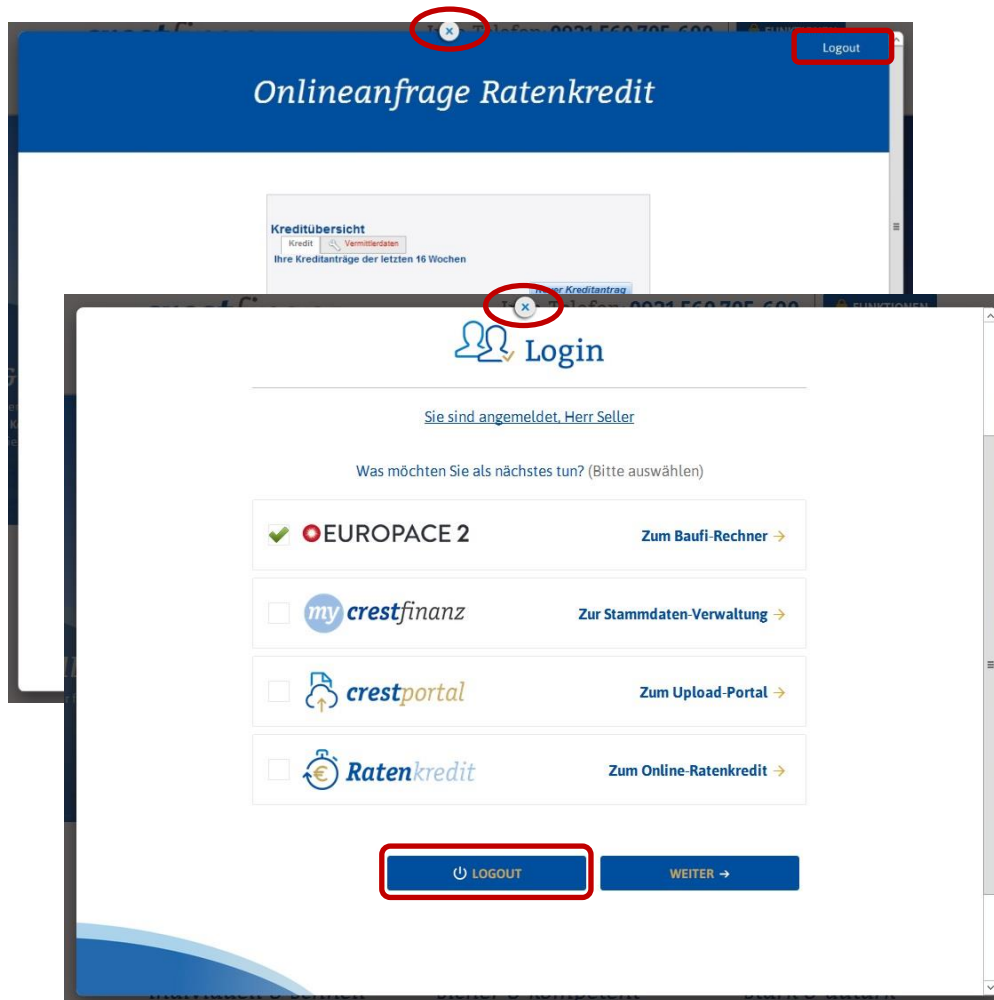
Logout

Onlineanfrage Ratenkredit

Kreditübersicht

Kredit | Vermittlerdaten

Ihre Kreditanträge der letzten 16 Wochen

Neuer Kreditantrag

Login

Sie sind angemeldet, Herr Seller

Was möchten Sie als nächstes tun? (Bitte auswählen)

EUROPACE 2 Zum Baufi-Rechner →

my crestfinanz Zur Stammdaten-Verwaltung →

crestportal Zum Upload-Portal →

Ratenkredit Zum Online-Ratenkredit →

LOGOUT

WEITER →